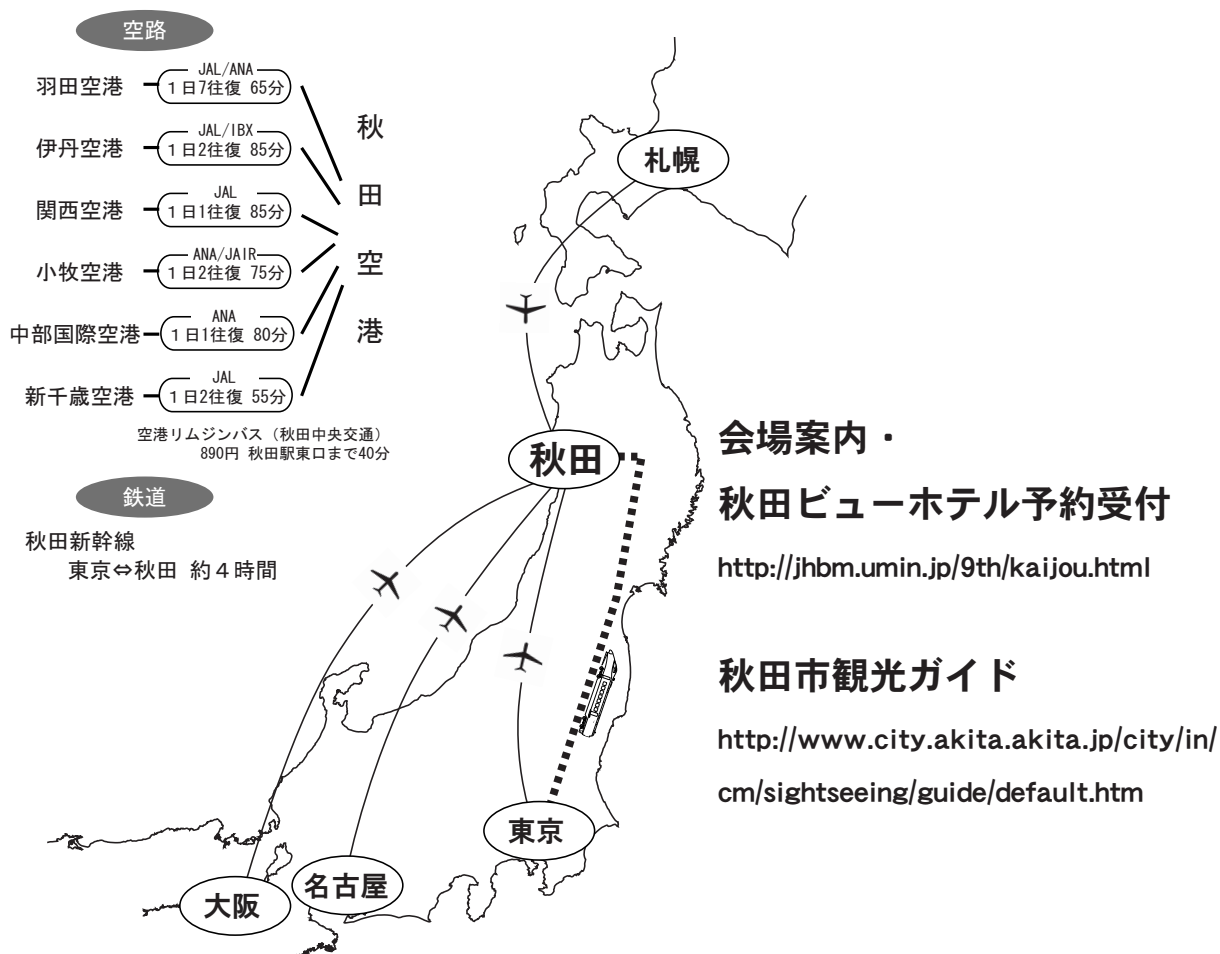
空路

羽田空港 JAL/ANA 1日7往復 65分

伊丹空港 JAL/IBX 1日2往復 85分

関西空港 JAL 1日1往復 85分

小牧空港 ANA/JAIR 1日2往復 75分

中部国際空港 ANA 1日1往復 80分

新千歳空港 JAL 1日2往復 55分

秋田空港

空港リムジンバス（秋田中央交通）890円 秋田駅東口まで40分

鉄道

秋田新幹線
東京⇔秋田 約４時間

札幌

秋田

東京

名古屋

大阪

会場案内・
秋田ビューホテル予約受付

http://jhbm.umin.jp/9th/kaijou.html

秋田市観光ガイド

http://www.city.akita.akita.jp/city/in/cm/sightseeing/guide/default.htm